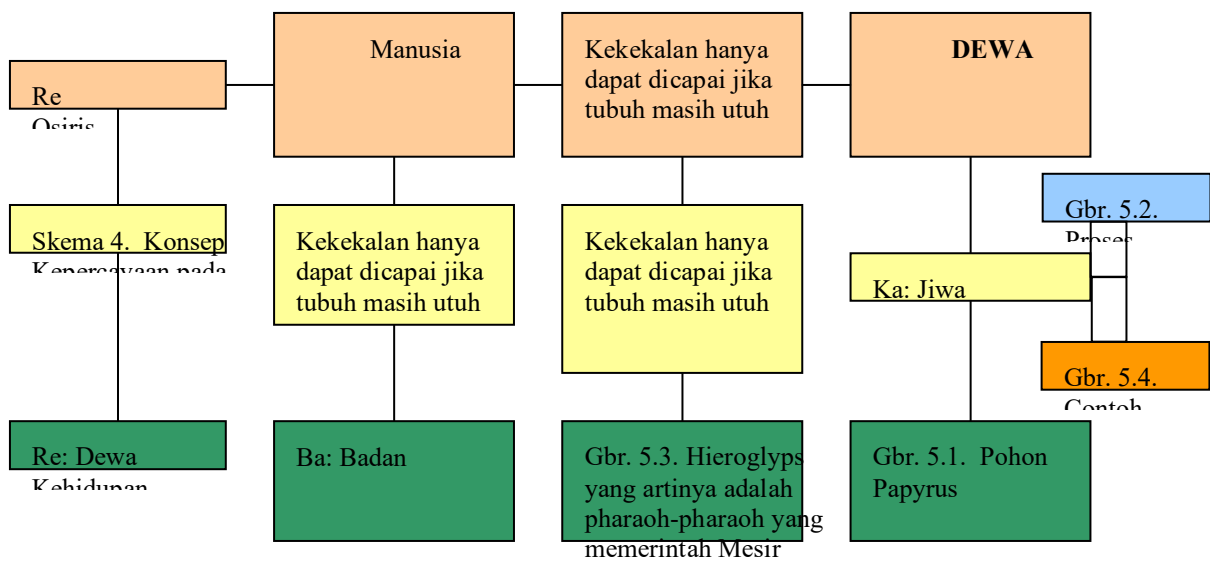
Re
Osiris

Manusia

Kekekalan hanya dapat dicapai jika tubuh masih utuh

DEWA

Skema 4. Konsep
Kepercayaan pada

Kekekalan hanya dapat dicapai jika tubuh masih utuh

Kekekalan hanya dapat dicapai jika tubuh masih utuh

Gbr. 5.2.
Proses

Ka: Jiwa

Gbr. 5.4.
Contoh

Re: Dewa
Kehidupan

Ba: Badan

Gbr. 5.3. Hieroglyps yang artinya adalah pharaoh-pharaoh yang memerintah Mesir

Gbr. 5.1. Pohon Papyrus